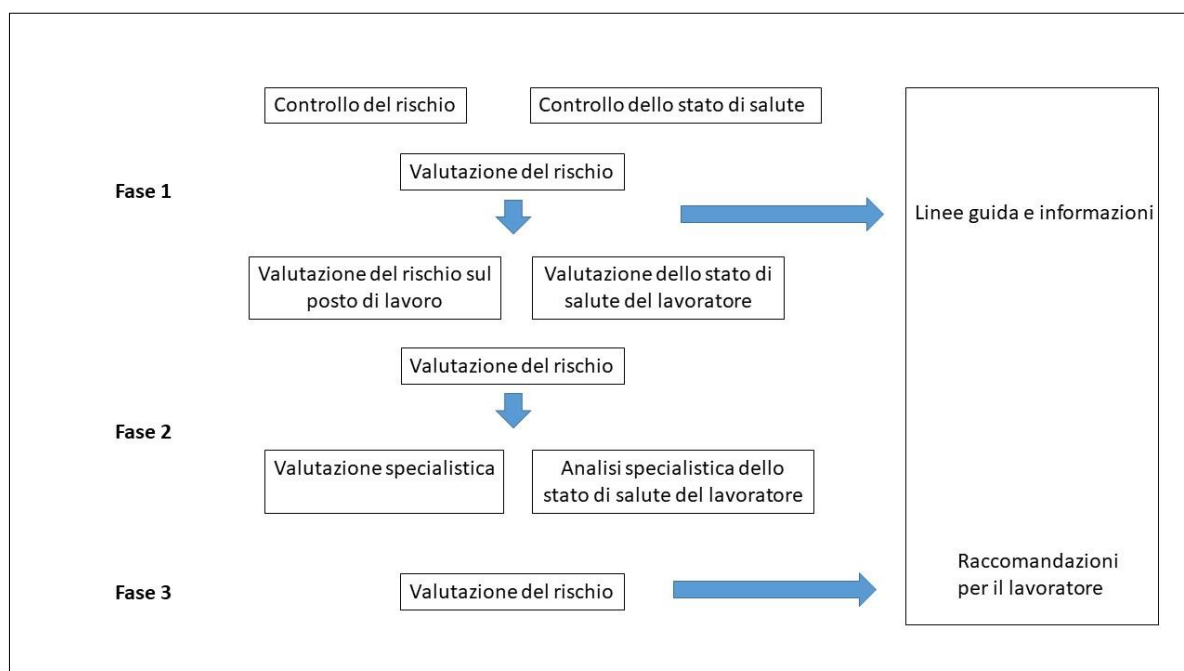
Controllo del rischio

Controllo dello stato di salute

Fase 1

Valutazione del rischio

Linee guida e informazioni

Valutazione del rischio sul posto di lavoro

Valutazione dello stato di salute del lavoratore

Valutazione del rischio

Fase 2

Valutazione specialistica

Analisi specialistica dello stato di salute del lavoratore

Fase 3

Valutazione del rischio

Raccomandazioni per il lavoratore